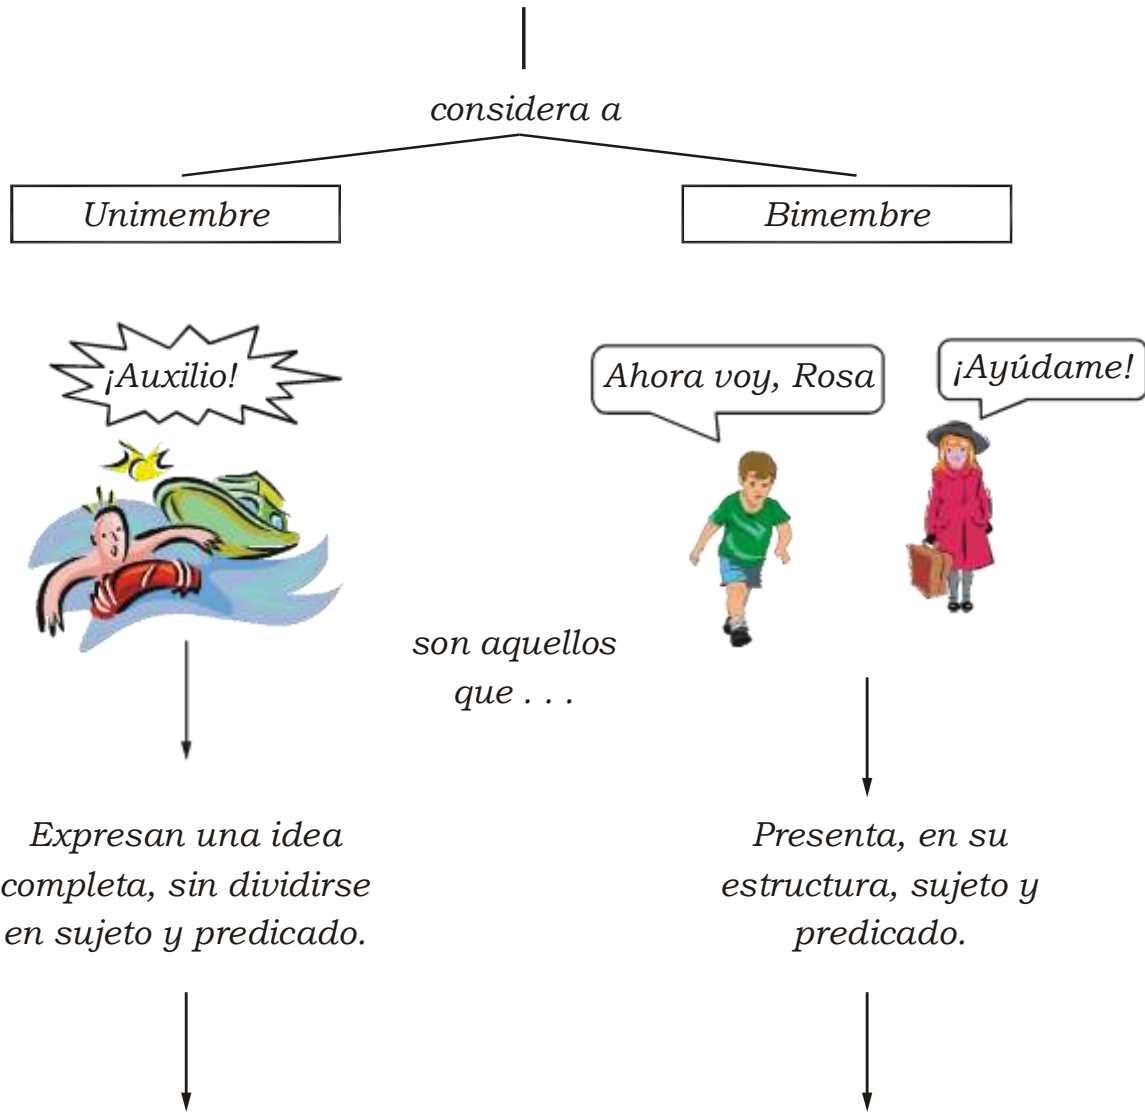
considera a

Unimembre

Bimembre

¡Auxilio!

Ahora voy, Rosa

¡Ayúdame!

son aquellos que . . .

Expresan una idea completa, sin dividirse en sujeto y predicado.

Presenta, en su estructura, sujeto y predicado.